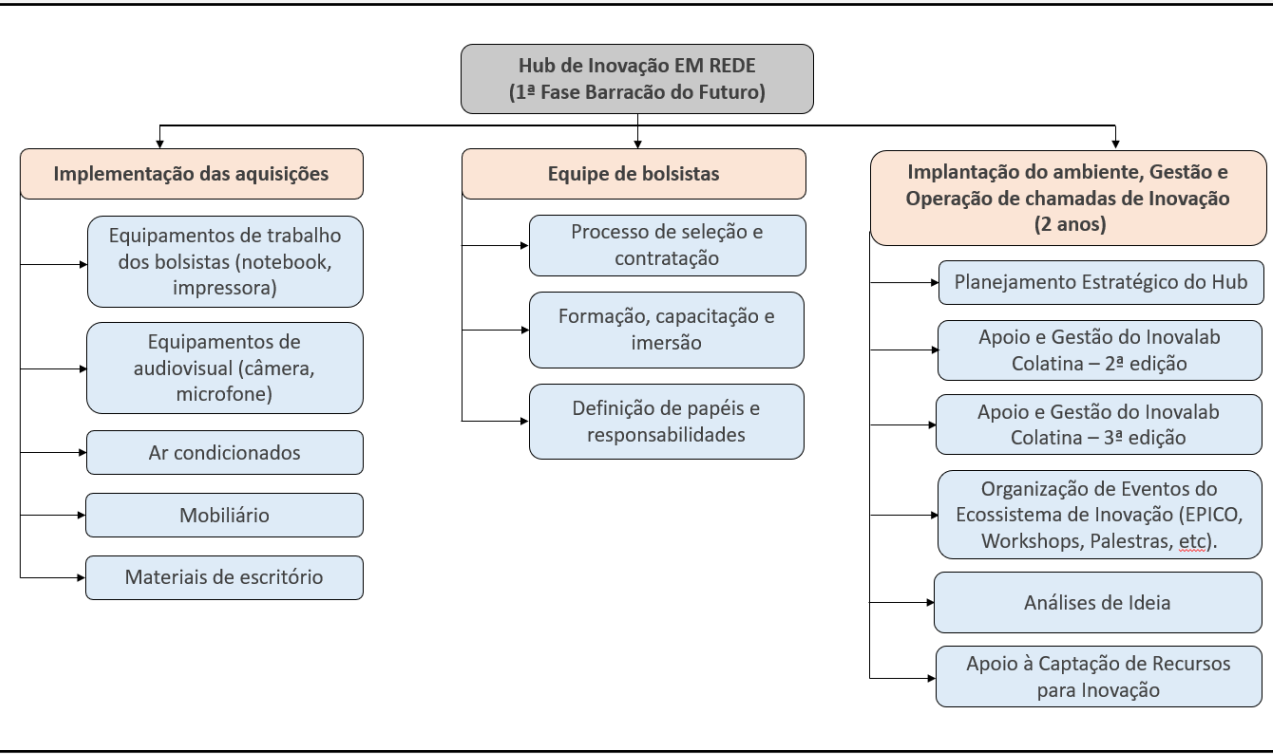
Hub de Inovação EM REDE
(1ª Fase Barracão do Futuro)

Implementação das aquisições

Equipamentos de trabalho dos bolsistas (notebook, impressora)

Equipamentos de audiovisual (câmera, microfone)

Ar condicionados

Mobiliário

Materiais de escritório

Equipe de bolsistas

Processo de seleção e contratação

Formação, capacitação e imersão

Definição de papéis e responsabilidades

Implantação do ambiente, Gestão e Operação de chamadas de Inovação (2 anos)

Planejamento Estratégico do Hub

Apoio e Gestão do Inovalab Colatina – 2ª edição

Apoio e Gestão do Inovalab Colatina – 3ª edição

Organização de Eventos do Ecossistema de Inovação (EPICO, Workshops, Palestras, etc).

Análises de Ideia

Apoio à Captação de Recursos para Inovação